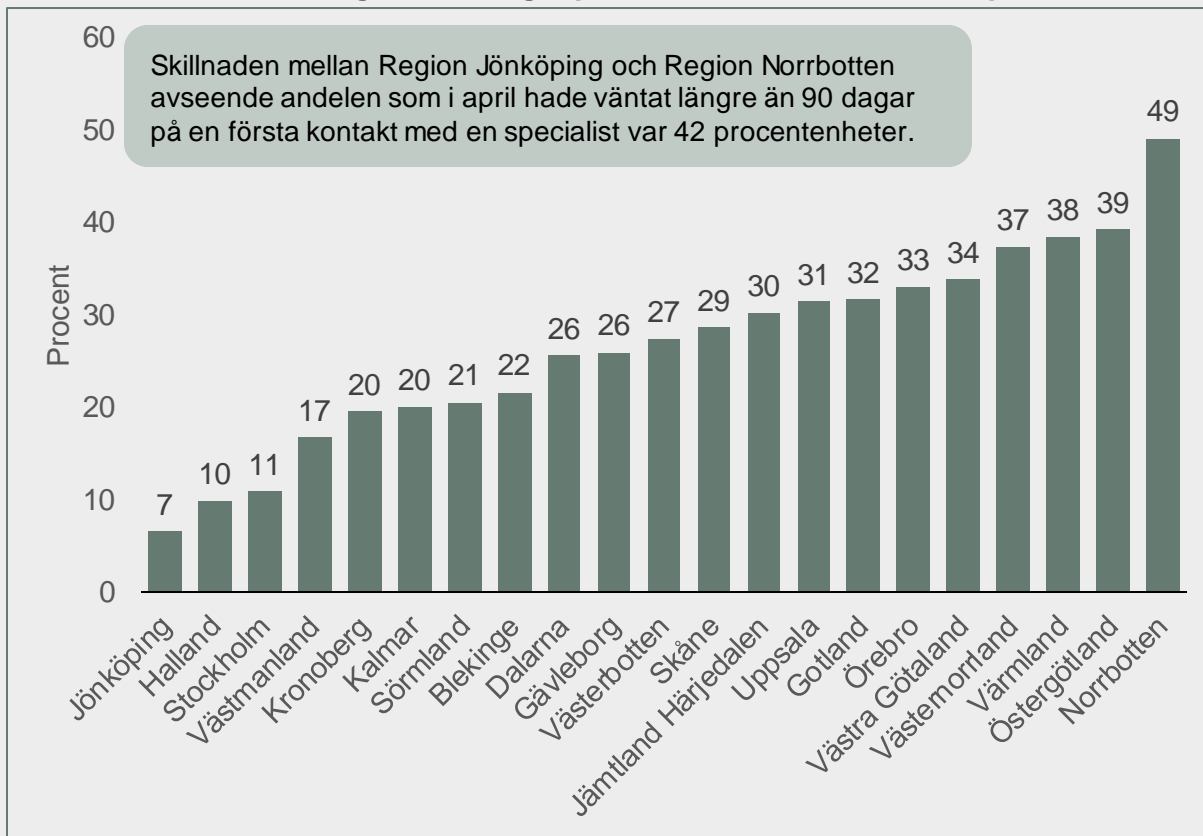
Skillnaden mellan Region Jönköping och Region Norrbotten avseende andelen som i april hade väntat längre än 90 dagar på en första kontakt med en specialist var 42 procentenheter.

Procent

60
50
40
30
20
10
0

| Region | Procent |
|---|---|
| Jönköping | 7 |
| Halland | 10 |
| Stockholm | 11 |
| Västmanland | 17 |
| Kronoberg | 20 |
| Kalmar | 20 |
| Sörmland | 21 |
| Blekinge | 22 |
| Dalarna | 26 |
| Gävleborg | 26 |
| Västerbotten | 27 |
| Skåne | 29 |
| Jämtland Härjedalen | 30 |
| Uppsala | 31 |
| Gotland | 32 |
| Örebro | 33 |
| Västra Götaland | 34 |
| Västernorrland | 37 |
| Värmland | 38 |
| Östergötland | 39 |
| Norrbotten | 49 |